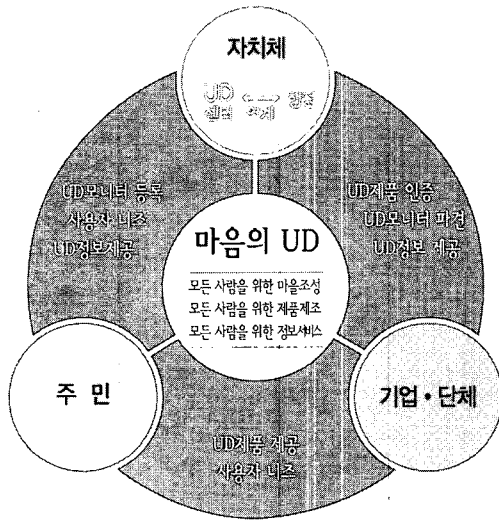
자치체

UD 설립 연계 창조

UD모니터 등록
사용자 니즈
UD정보제공

UD제품 인증
UD모니터 파견
UD정보 제공

마음의 UD

모든 사람을 위한 마을조성
모든 사람을 위한 제품제조
모든 사람을 위한 정보서비스

주 민

기업 • 단체

UD제품 제공
사용자 니즈